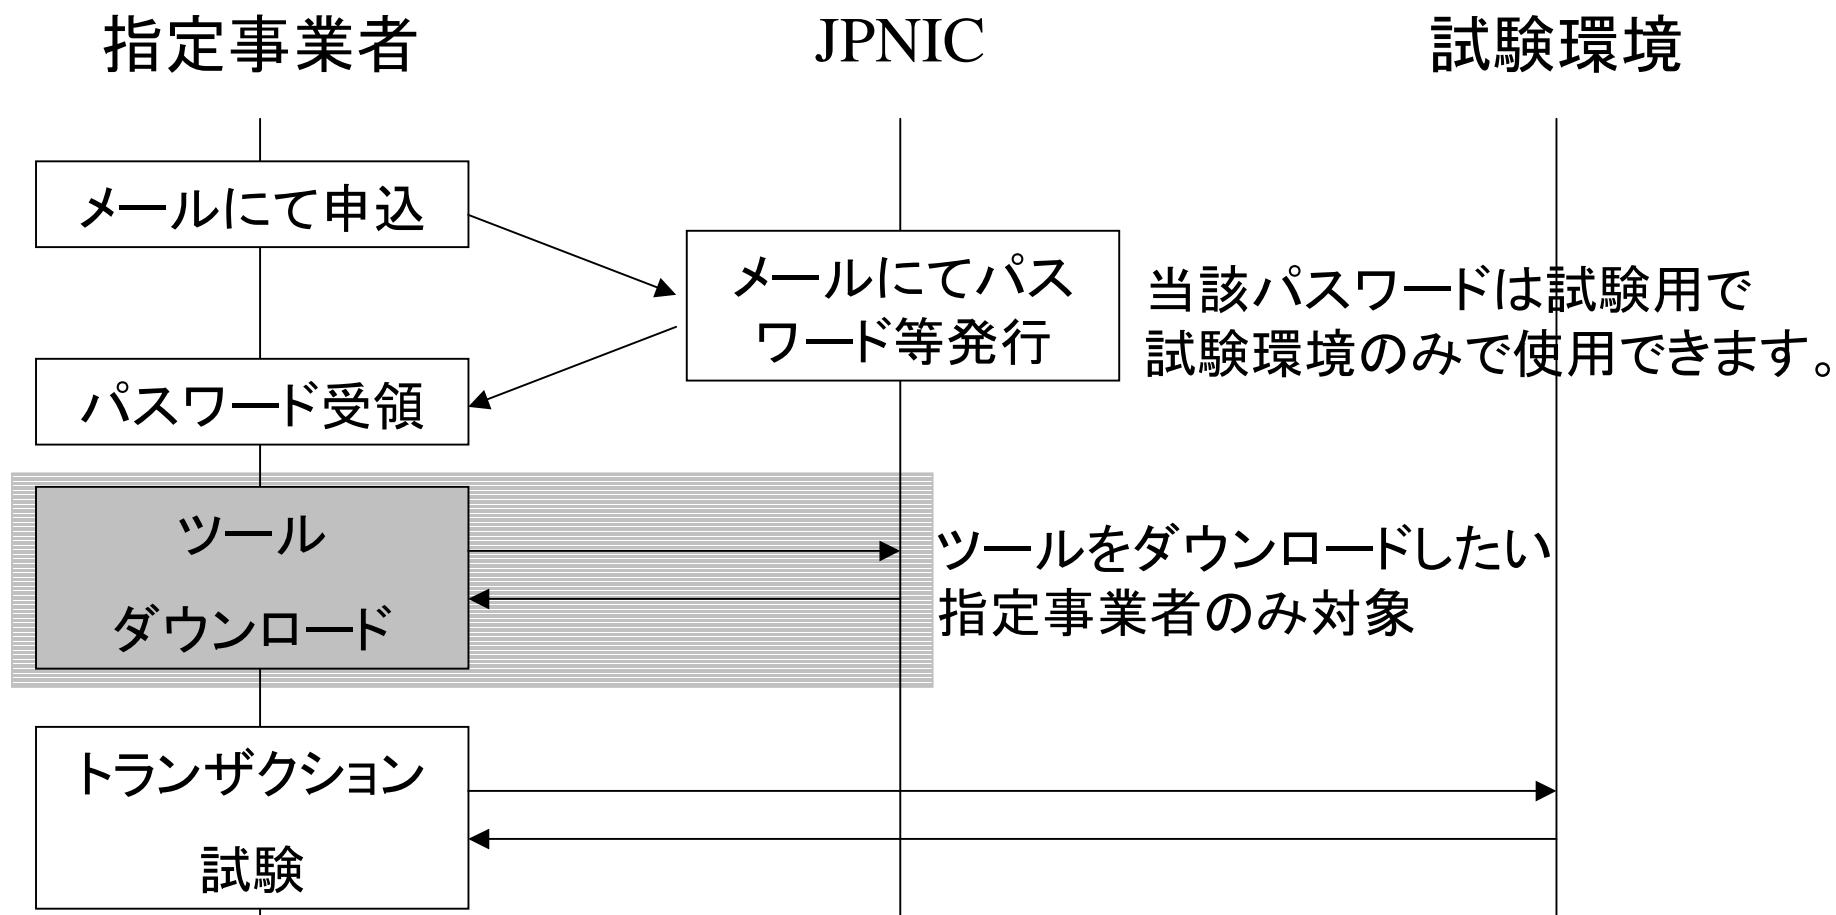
指定事業者

JPNIC

試験環境

メールにて申込

メールにてパスワード等発行

当該パスワードは試験用で試験環境のみで使用できます。

パスワード受領

ツールダウンロード

ツールをダウンロードしたい指定事業者のみ対象

トランザクション試験